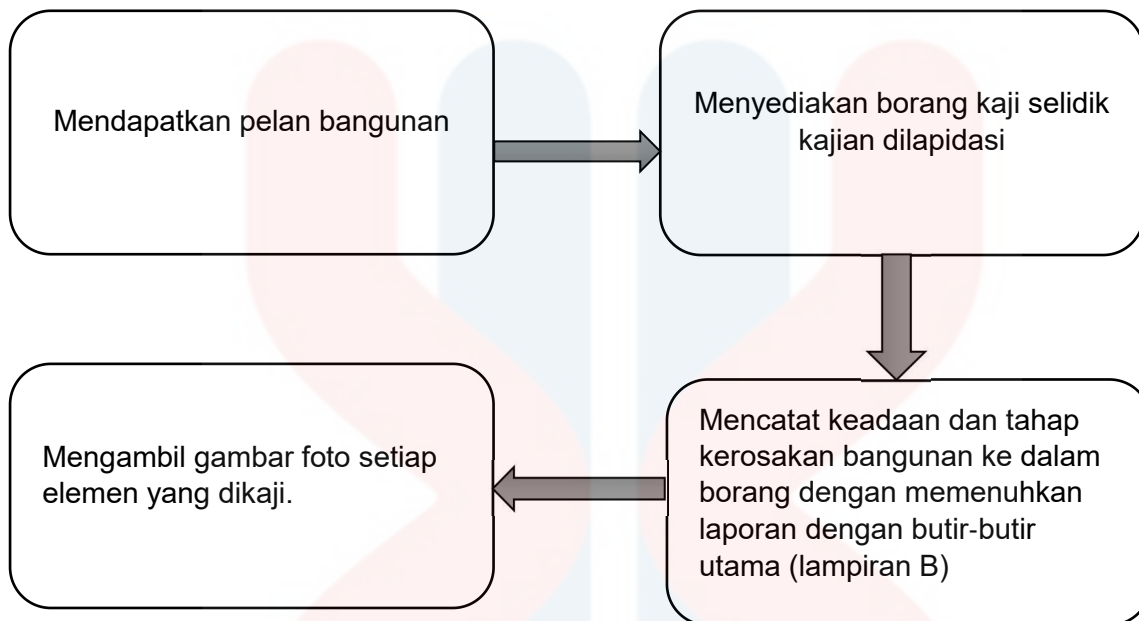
Mendapatkan pelan bangunan

Menyediakan borang kaji selidik kajian dilapidasi

Mencatat keadaan dan tahap kerosakan bangunan ke dalam borang dengan memenuhkan laporan dengan butir-butir utama (lampiran B)

Mengambil gambar foto setiap elemen yang dikaji.